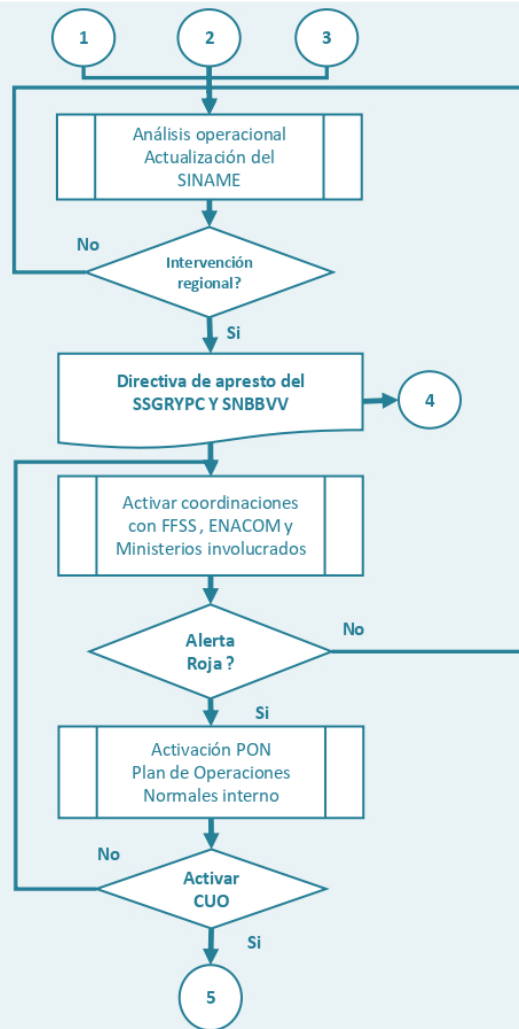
1

2

3

Análisis operacional Actualización del SINAME

No

Intervención regional?

Si

Directiva de apresto del SSGRYPC Y SNBBVV

4

Activar coordinaciones con FFSS , ENACOM y Ministerios involucrados

Alerta Roja ?

No

Si

Activación PON Plan de Operaciones Normales interno

No

Activar CUO

Si

5